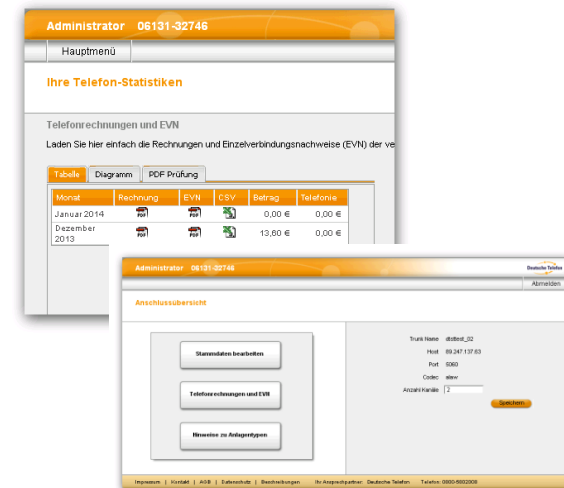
Administrator 06131-32746

Hauptmenü

Ihre Telefon-Statistiken

Telefonrechnungen und EVN

Laden Sie hier einfach die Rechnungen und Einzelverbindungsnachweise (EVN) der ve

Tabelle | Diagramm | PDF Prüfung

| Monat | Rechnung | EVN | CSV | Betrag | Telefonie |
|---|---|---|---|---|---|
| Januar 2014 | PDF | PDF | | 0,00 € | 0,00 € |
| Dezember 2013 | PDF | PDF | | 13,60 € | 0,00 € |

Administrator 06131-32746

Deutsche Telefon

Abmelden

Anschlussübersicht

Stammdaten bearbeiten

Telefonrechnungen und EVN

Hinweise zu Anlagentypen

Trunk Name dttest_02
Host 89.247.137.63
Port 5060
Codec alaw
Anzahl Kanäle 2

Speichern

Impressum | Kontakt | AGB | Datenschutz | Beschreibungen Ihr Ansprechpartner: Deutsche Telefon Telefon: 0800-5602000